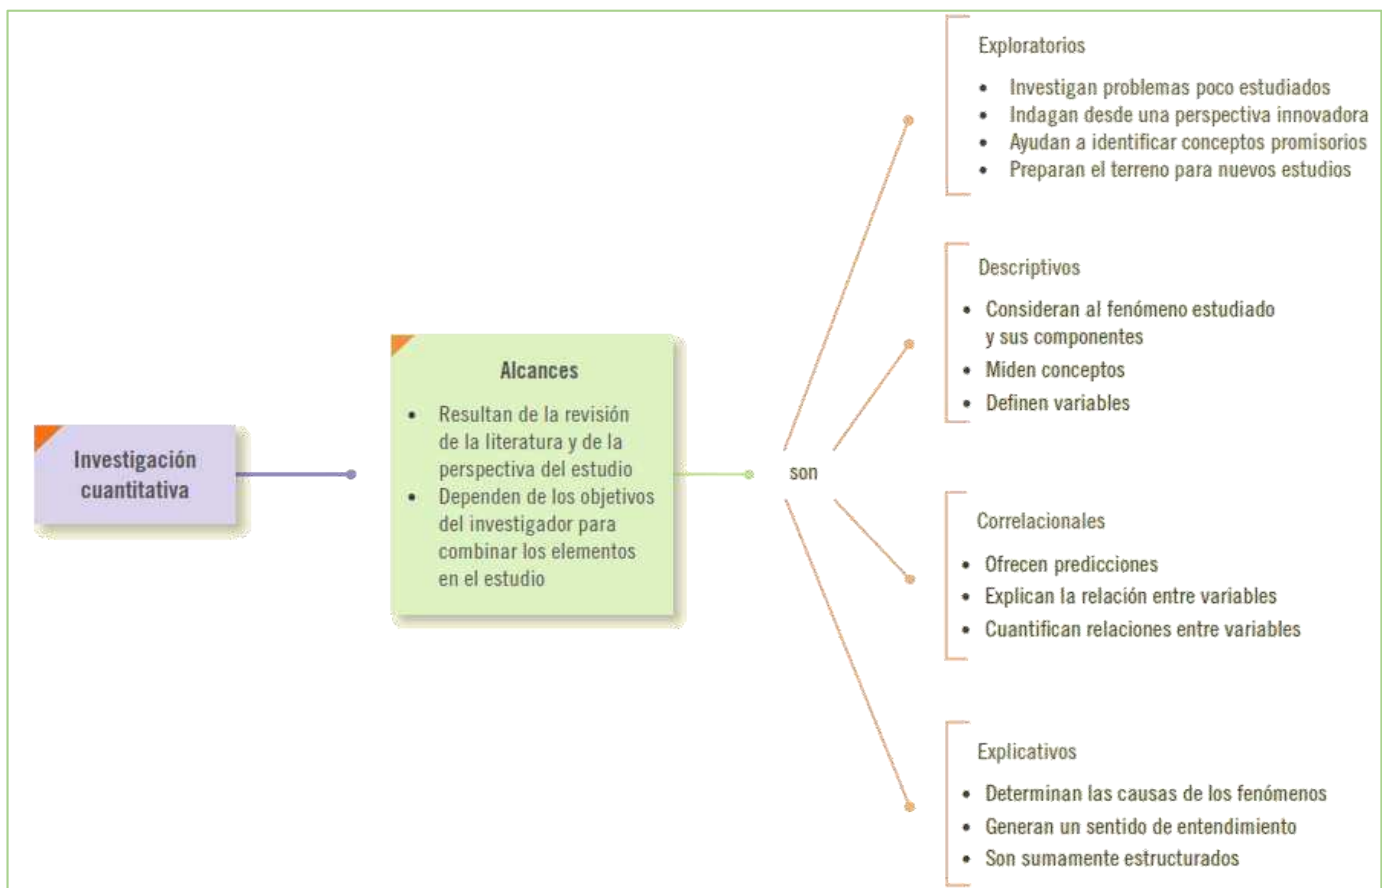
Investigación cuantitativa

Alcances

- Resultan de la revisión de la literatura y de la perspectiva del estudio
- Dependen de los objetivos del investigador para combinar los elementos en el estudio

son

Exploratorios

- Investigan problemas poco estudiados
- Indagan desde una perspectiva innovadora
- Ayudan a identificar conceptos promisorios
- Preparan el terreno para nuevos estudios

Descriptivos

- Consideran al fenómeno estudiado y sus componentes
- Miden conceptos
- Definen variables

Correlacionales

- Ofrecen predicciones
- Explican la relación entre variables
- Cuantifican relaciones entre variables

Explicativos

- Determinan las causas de los fenómenos
- Generan un sentido de entendimiento
- Son sumamente estructurados